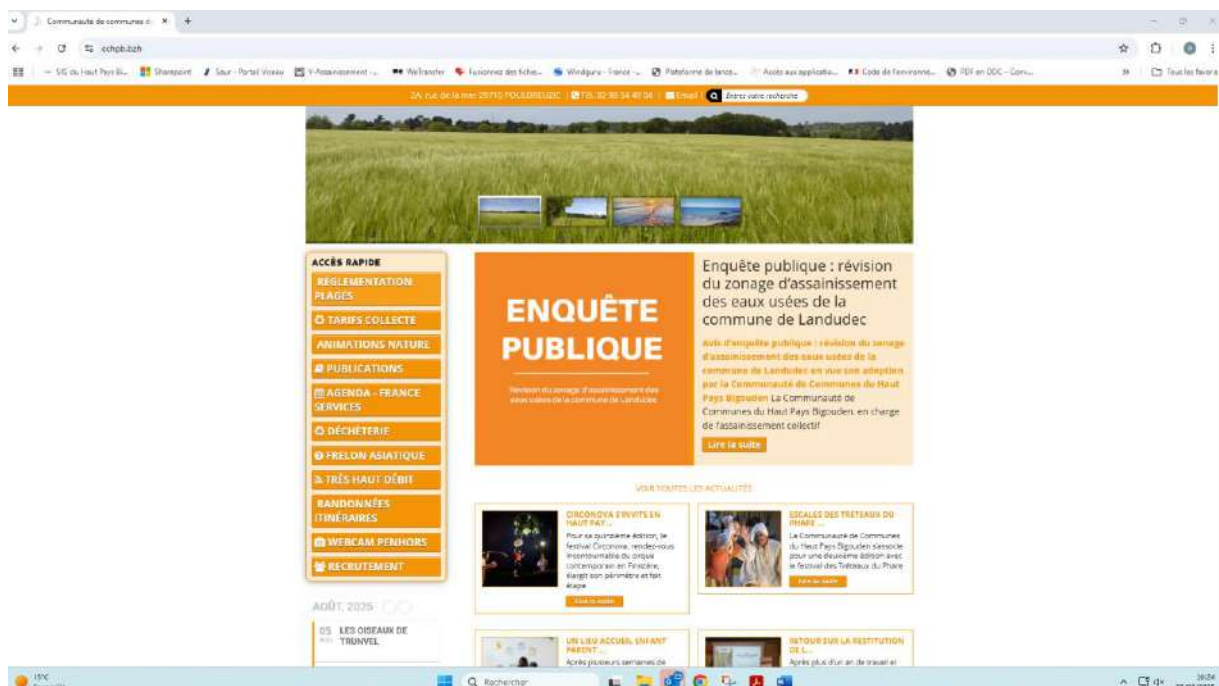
Communauté de communes d... ×

cchpb.bzh

SIG du Haut Pays Bi... Sharepoint Saur - Portail Viseau V-Assainissement -... WeTransfer Fusionnez des fiche... Windguru - France -... Plateforme de lance... Accès aux applicatio... Code de l'environne... PDF en DOC - Conv... Tous les favoris

2A, rue de la mer 29710 POULDREUZIC | T/ 02 98 54 49 04 | Email | Entrez votre recherche

ACCÈS RAPIDE
REGLEMENTATION PLAGES
TARIFS COLLECTE
ANIMATIONS NATURE
PUBLICATIONS
AGENDA - FRANCE SERVICES
DÉCHETERIE
FRELON ASIATIQUE
TRÈS HAUT DÉBIT
RANDONNÉES ITINÉRAIRES
WEBCAM PENHORS
RECRUTEMENT

AOÛT, 2025

05 LES OISEAUX DE TRUNVEL

ENQUÊTE PUBLIQUE

Révision du zonage d'assainissement des eaux usées de la commune de Landudec

Enquête publique : révision du zonage d'assainissement des eaux usées de la commune de Landudec

Avis d'enquête publique : révision du zonage d'assainissement des eaux usées de la commune de Landudec en vue son adoption par la Communauté de Communes du Haut Pays Bigouden La Communauté de Communes du Haut Pays Bigouden, en charge de l'assainissement collectif

Lire la suite

VOIR TOUTES LES ACTUALITÉS

CIRCONOVA S'INVITE EN HAUT PAY...
Pour sa quinzième édition, le festival Circonova, rendez-vous incontournable du cirque contemporain en Finistère, élargit son périmètre et fait étape
Lire la suite

ESCALES DES TRÉTEAUX DU PHARE ...
La Communauté de Communes du Haut Pays Bigouden s'associe pour une deuxième édition avec le festival des Tréteaux du Phare
Lire la suite

UN LIEU ACCUEIL ENFANT PARENT ...
Après plusieurs semaines de

RETOUR SUR LA RESTITUTION DE L...
Après plus d'un an de travail et

15°C

Rechercher

16:24